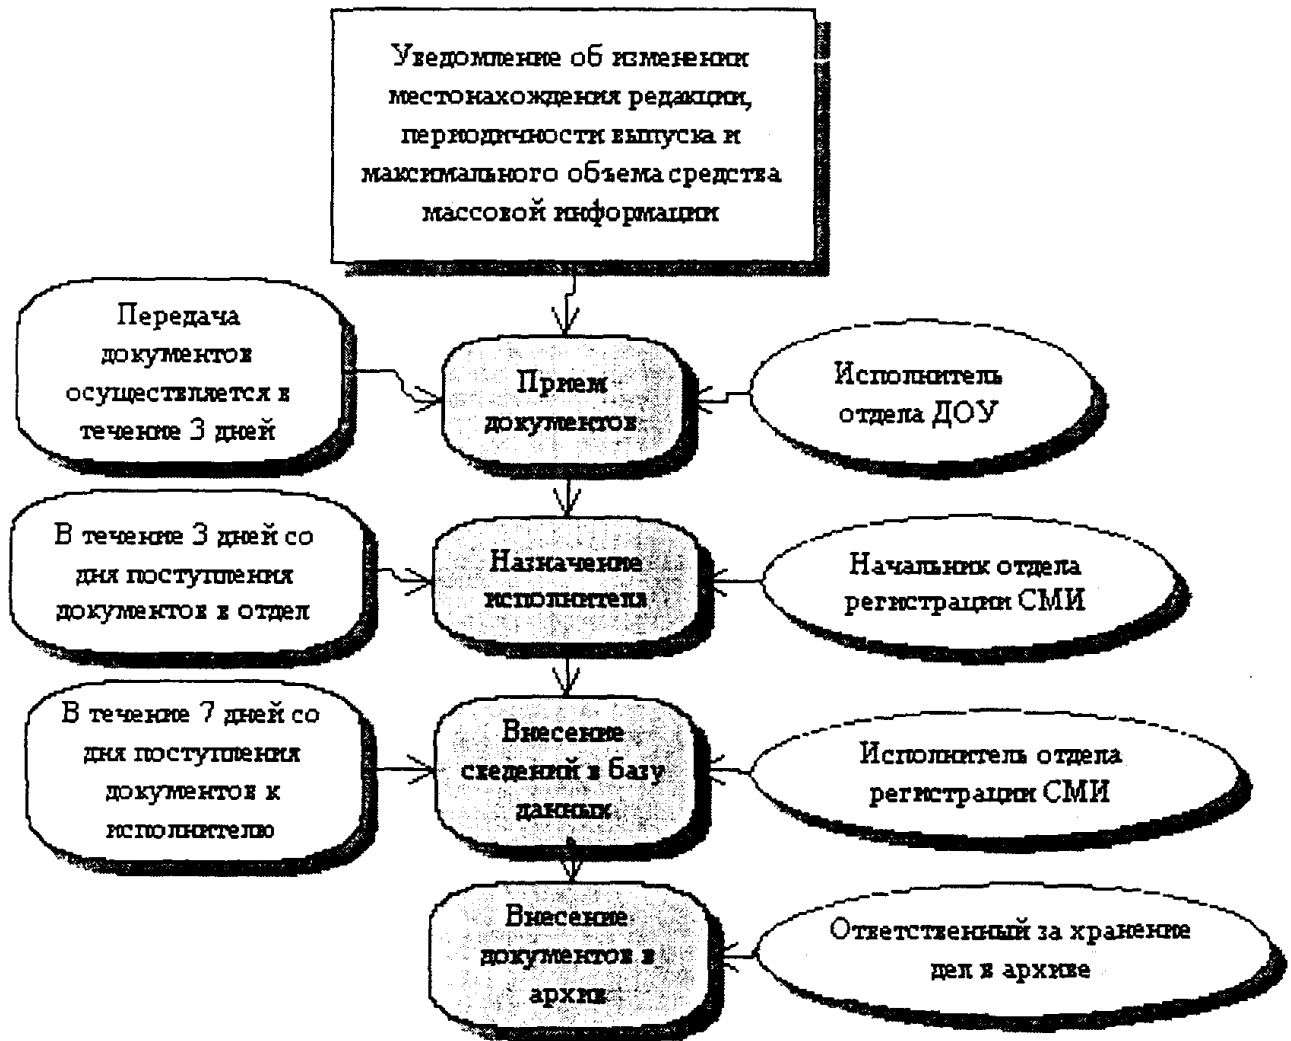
Уведомление об изменении местонахождения редакции, периодичности выпуска и максимального объема средства массовой информации

Передача документов осуществляется в течение 3 дней

Прием документов

Исполнитель отдела ДОУ

В течение 3 дней со дня поступления документов в отдел

Назначение исполнителя

Начальник отдела регистрации СМИ

В течение 7 дней со дня поступления документов к исполнителю

Внесение сведений в базу данных

Исполнитель отдела регистрации СМИ

Внесение документов в архив

Ответственный за хранение дел в архиве